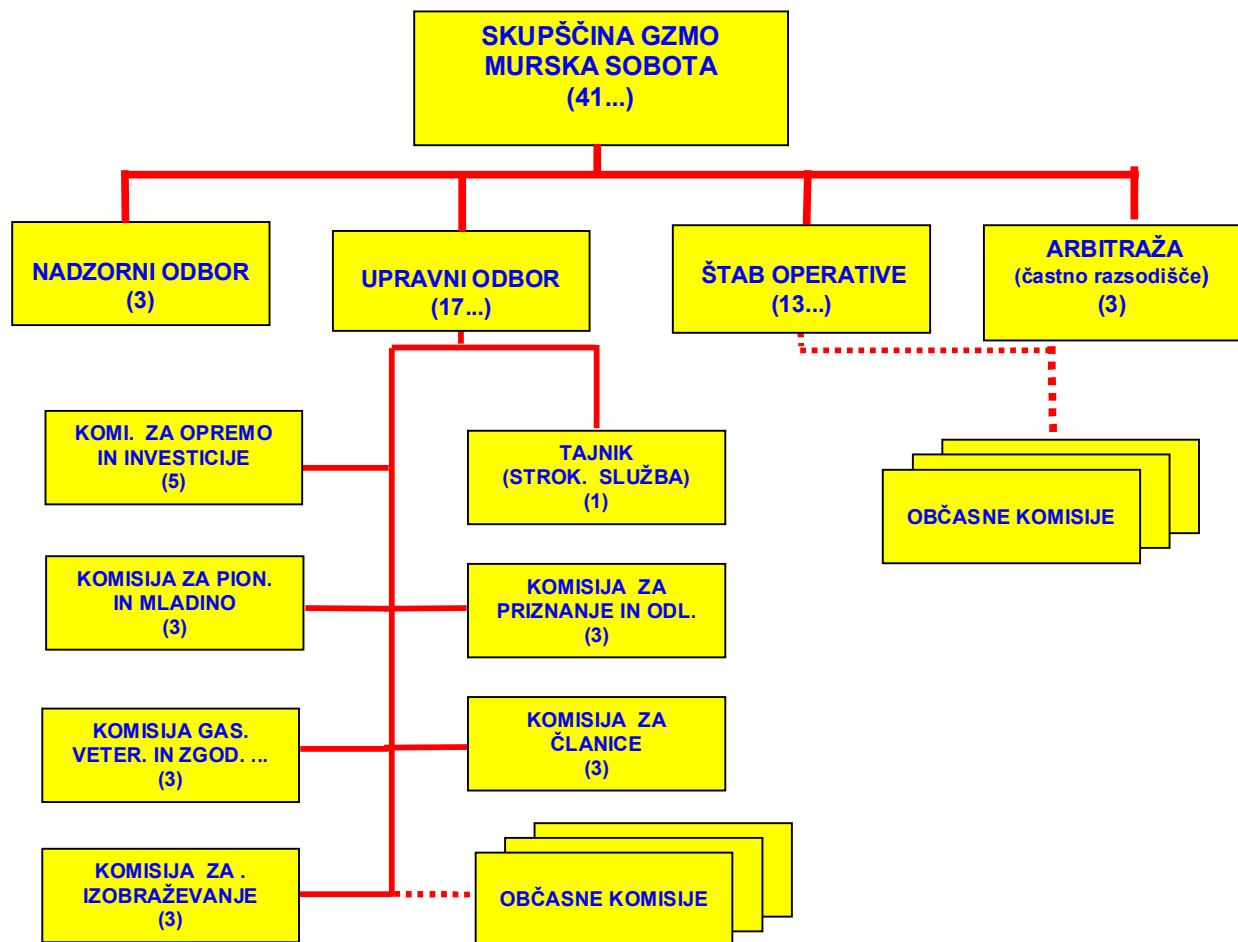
SKUPŠČINA GZMO MURSKA SOBOTA
(41...)

NADZORNI ODBOR
(3)

UPRAVNI ODBOR
(17...)

ŠTAB OPERATIVE
(13...)

ARBITRAŽA
(častno razsodišče)
(3)

KOMI. ZA OPREMO IN INVESTICIJE
(5)

TAJNIK
(STROK. SLUŽBA)
(1)

OBČASNE KOMISIJE

KOMISIJA ZA PION. IN MLADINO
(3)

KOMISIJA ZA PRIZNANJE IN ODL.
(3)

KOMISIJA GAS. VETER. IN ZGOD. ...
(3)

KOMISIJA ZA ČLANICE
(3)

KOMISIJA ZA . IZOBRAŽEVANJE
(3)

OBČASNE KOMISIJE